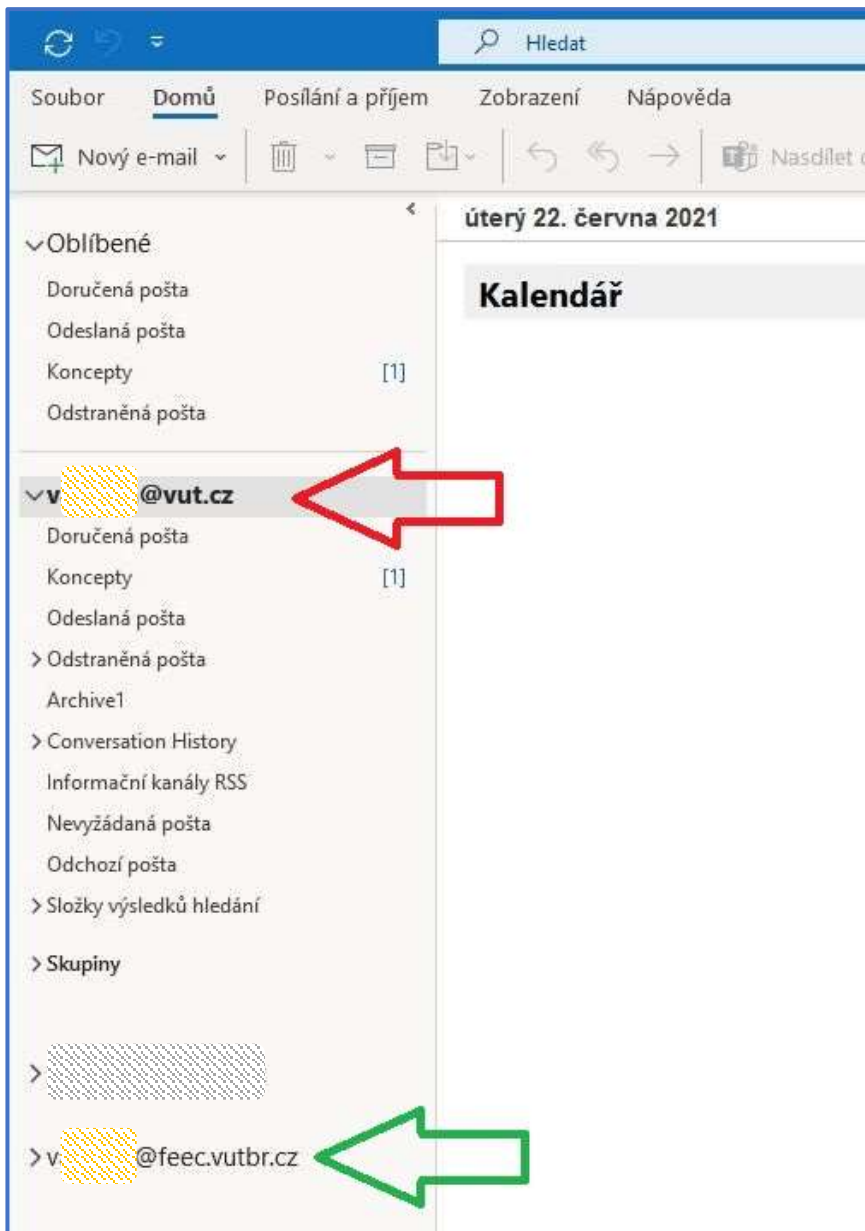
Hledat

Soubor Domů Posílání a příjem Zobrazení Nápověda

Nový e-mail

Nasdílet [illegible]

Oblíbené
Doručená pošta
Odeslaná pošta
Koncepty [1]
Odstraněná pošta

v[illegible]@vut.cz
Doručená pošta
Koncepty [1]
Odeslaná pošta
Odstraněná pošta
Archive1
Conversation History
Informační kanály RSS
Nevyžádaná pošta
Odchozí pošta
Složky výsledků hledání

Skupiny

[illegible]

v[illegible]@feec.vutbr.cz

úterý 22. června 2021

Kalendář